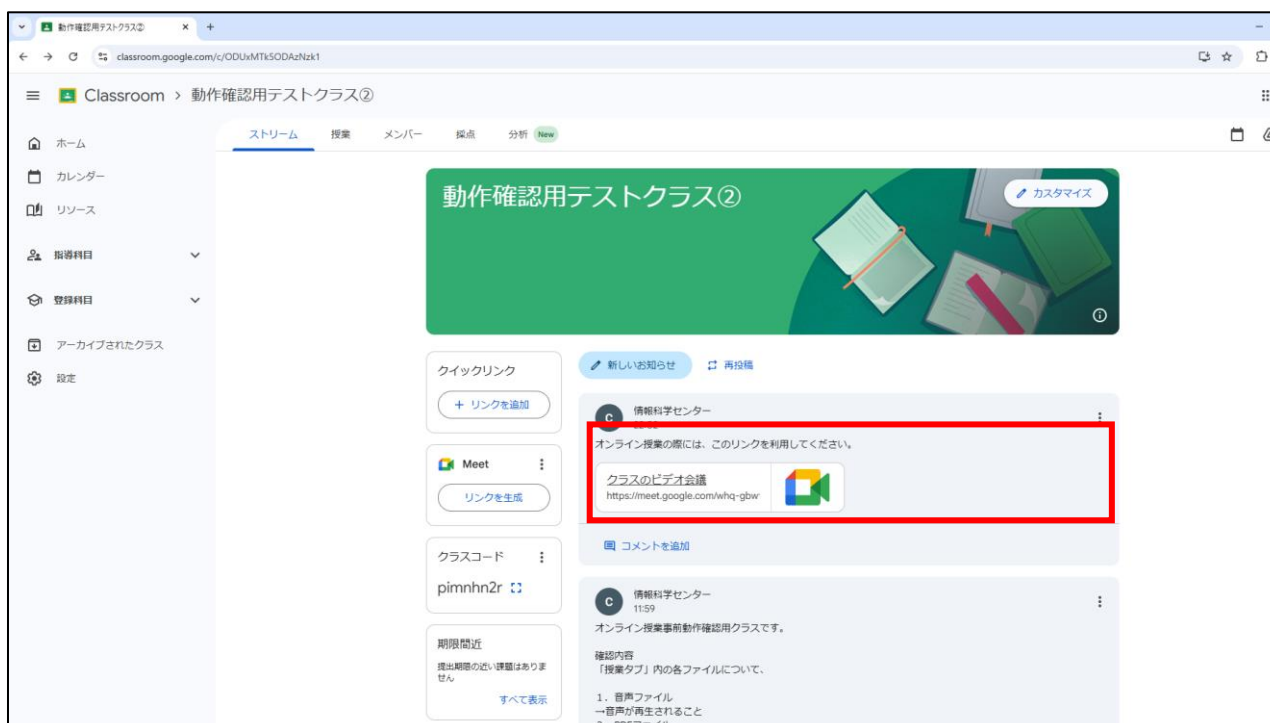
動作確認用テストクラス②

classroom.google.com/c/ODUxMTk5ODAzNzk1

Classroom › 動作確認用テストクラス②

ホーム
カレンダー
リソース
指導科目
登録科目
アーカイブされたクラス
設定

ストリーム　授業　メンバー　採点　分析 New

動作確認用テストクラス②

カスタマイズ

クイックリンク
+ リンクを追加

Meet
リンクを生成

クラスコード
pimnhn2r

期限間近
提出期限の近い課題はありません
すべて表示

新しいお知らせ　再投稿

情報科学センター
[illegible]
オンライン授業の際には、このリンクを利用してください。
クラスのビデオ会議
https://meet.google.com/whq-gbw

コメントを追加

情報科学センター
11:59
オンライン授業事前動作確認用クラスです。

確認内容
「授業タブ」内の各ファイルについて、

1．音声ファイル
→音声が再生されること
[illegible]